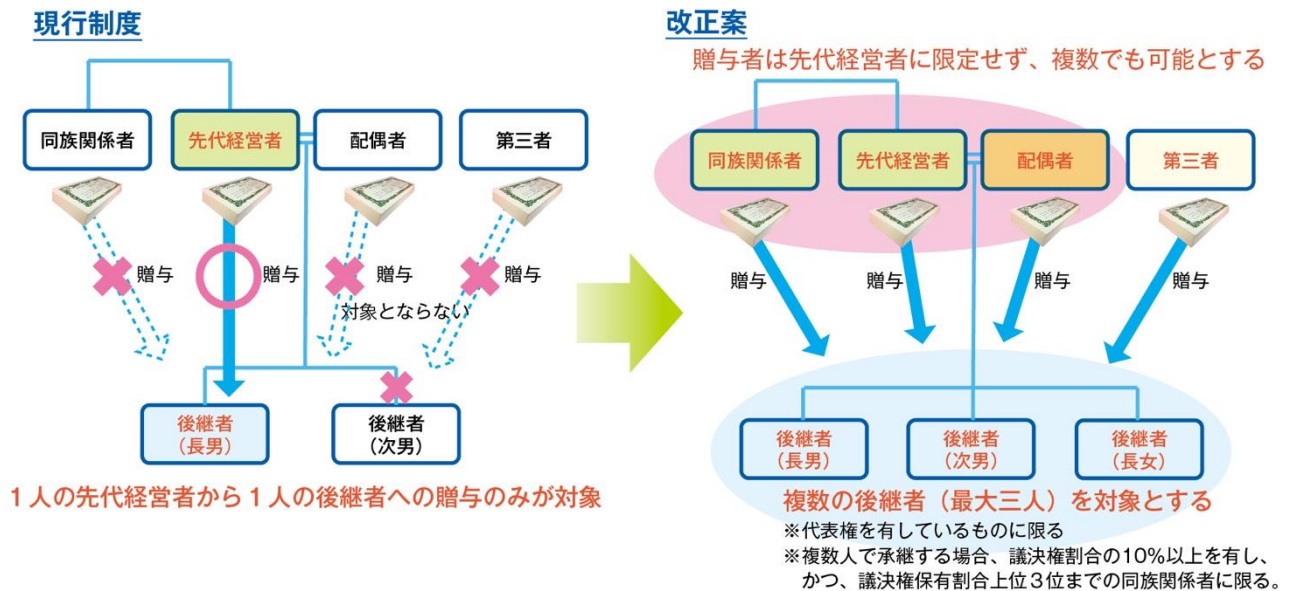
現行制度

同族関係者
先代経営者
配偶者
第三者

贈与
贈与
贈与
贈与
対象とならない

後継者
（長男）
後継者
（次男）

１人の先代経営者から１人の後継者への贈与のみが対象

改正案

贈与者は先代経営者に限定せず、複数でも可能とする

同族関係者
先代経営者
配偶者
第三者

贈与
贈与
贈与
贈与

後継者
（長男）
後継者
（次男）
後継者
（長女）

複数の後継者（最大三人）を対象とする

※代表権を有しているものに限る
※複数人で承継する場合、議決権割合の10%以上を有し、かつ、議決権保有割合上位３位までの同族関係者に限る。